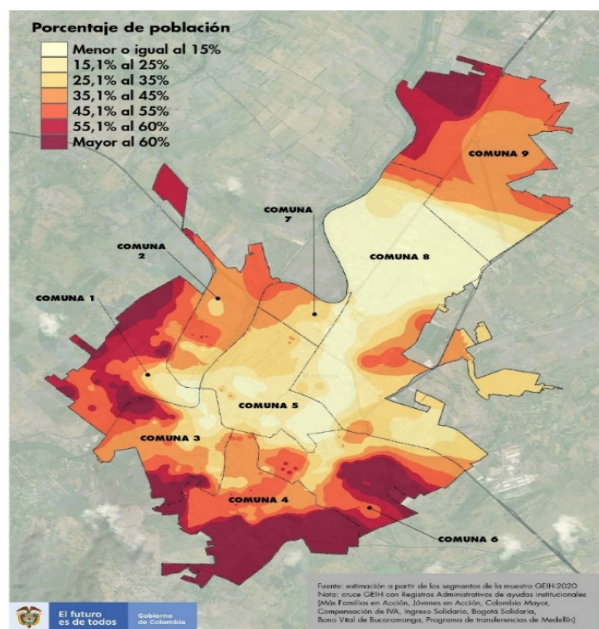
Porcentaje de población
Menor o igual al 15%
15,1% al 25%
25,1% al 35%
35,1% al 45%
45,1% al 55%
55,1% al 60%
Mayor al 60%

COMUNA 9
COMUNA 7
COMUNA 8
COMUNA 2
COMUNA 1
COMUNA 5
COMUNA 3
COMUNA 4
COMUNA 6

Fuente: estimación a partir de los segmentos de la muestra GEIH 2020
Nota: cruce GEIH con Registros Administrativos de ayudas institucionales (Más Familias en Acción, Jóvenes en Acción, Colombia Mayor, Compensación de IVA, Ingreso Solidario, Bogotá Solidaria, Bono Vital de Bucaramanga, Programa de transferencias de Medellín)

El futuro es de todos
Gobierno de Colombia